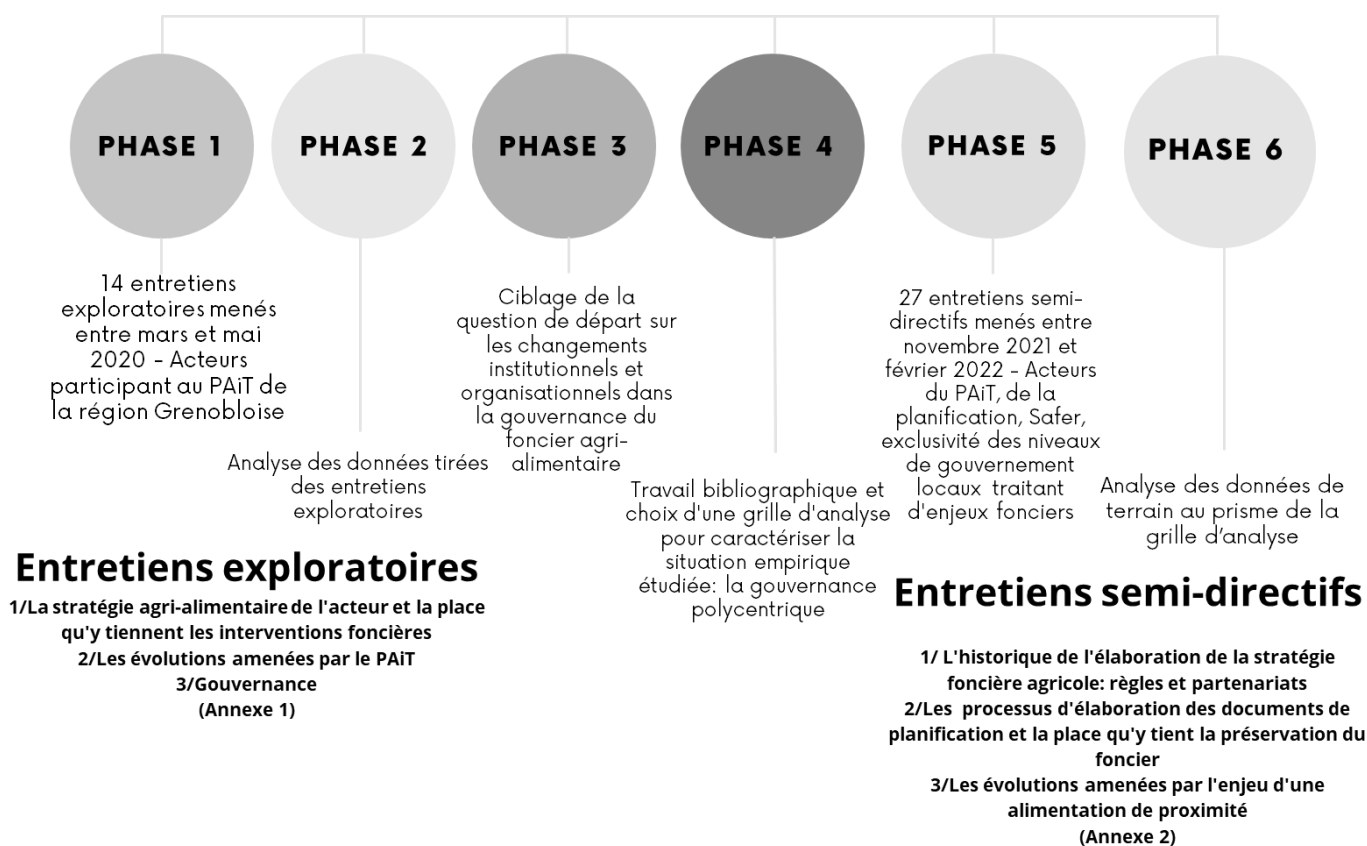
PHASE 1

PHASE 2

PHASE 3

PHASE 4

PHASE 5

PHASE 6

14 entretiens exploratoires menés entre mars et mai 2020 - Acteurs participant au PAiT de la région Grenobloise

Analyse des données tirées des entretiens exploratoires

Ciblage de la question de départ sur les changements institutionnels et organisationnels dans la gouvernance du foncier agri-alimentaire

Travail bibliographique et choix d'une grille d'analyse pour caractériser la situation empirique étudiée: la gouvernance polycentrique

27 entretiens semi-directifs menés entre novembre 2021 et février 2022 - Acteurs du PAiT, de la planification, Safer, exclusivité des niveaux de gouvernement locaux traitant d'enjeux fonciers

Analyse des données de terrain au prisme de la grille d'analyse

Entretiens exploratoires

1/La stratégie agri-alimentaire de l'acteur et la place qu'y tiennent les interventions foncières
2/Les évolutions amenées par le PAiT
3/Gouvernance
(Annexe 1)

Entretiens semi-directifs

1/ L'historique de l'élaboration de la stratégie foncière agricole: règles et partenariats
2/Les processus d'élaboration des documents de planification et la place qu'y tient la préservation du foncier
3/Les évolutions amenées par l'enjeu d'une alimentation de proximité
(Annexe 2)